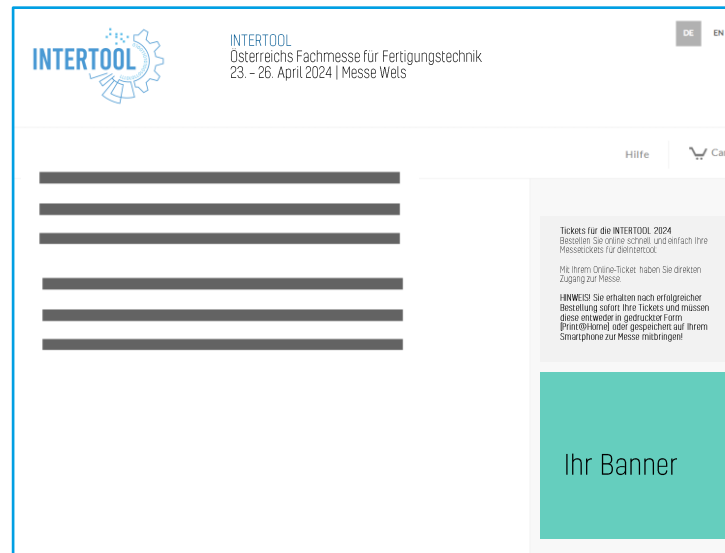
INTERTOOL

INTERTOOL
Österreichs Fachmesse für Fertigungstechnik
23. – 26. April 2024 | Messe Wels

DE EN

Hilfe Ca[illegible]

Tickets für die INTERTOOL 2024
Bestellen Sie online schnell und einfach Ihre Messetickets für dieIntertool.

Mit Ihrem Online-Ticket haben Sie direkten Zugang zur Messe.

HINWEIS! Sie erhalten nach erfolgreicher Bestellung sofort Ihre Tickets und müssen diese entweder in gedruckter Form (Print@Home) oder gespeichert auf Ihrem Smartphone zur Messe mitbringen!

Ihr Banner